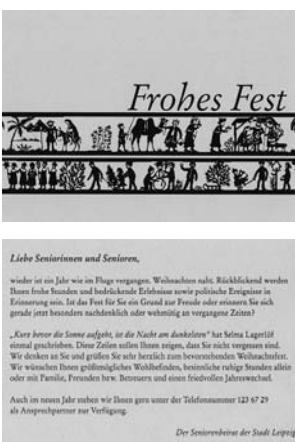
Frohes Fest

Liebe Seniorinnen und Senioren,

wieder ist ein Jahr wie im Fluge vergangen. Weihnachten naht. Rückblickend werden Ihnen frohe Stunden und bedrückende Erlebnisse sowie politische Ereignisse in Erinnerung sein. Ist das Fest für Sie ein Grund zur Freude oder erinnern Sie sich gerade jetzt besonders nachdenklich oder wehmütig an vergangene Zeiten?

„Kurz bevor die Sonne aufgeht, ist die Nacht am dunkelsten" hat Selma Lagerlöf einmal geschrieben. Diese Zeilen sollen Ihnen zeigen, dass Sie nicht vergessen sind. Wir denken an Sie und grüßen Sie sehr herzlich zum bevorstehenden Weihnachtsfest. Wir wünschen Ihnen größtmögliches Wohlbefinden, besinnliche ruhige Stunden allein oder mit Familie, Freunden bzw. Betreuern und einen friedvollen Jahreswechsel.

Auch im neuen Jahr stehen wir Ihnen gern unter der Telefonnummer 123 67 29 als Ansprechpartner zur Verfügung.

Der Seniorenbeirat der Stadt Leipzig